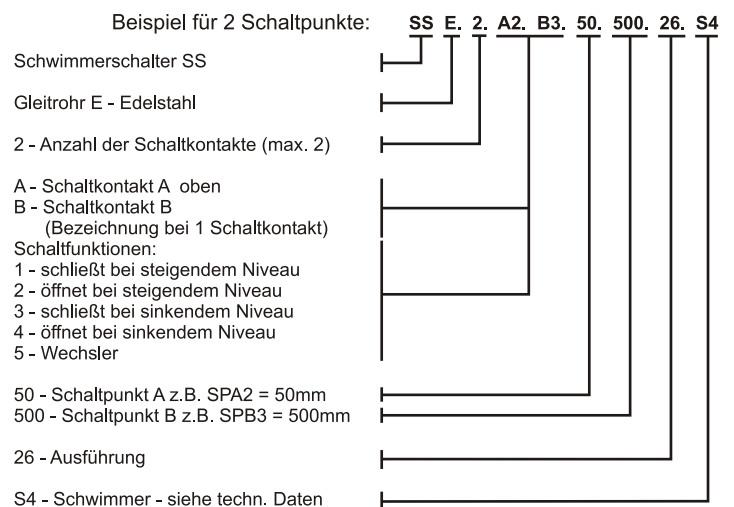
Beispiel für 2 Schaltpunkte: SS E. 2. A2. B3. 50. 500. 26. S4

Schwimmerschalter SS

Gleitrohr E - Edelstahl

2 - Anzahl der Schaltkontakte (max. 2)

A - Schaltkontakt A oben
B - Schaltkontakt B
(Bezeichnung bei 1 Schaltkontakt)
Schaltfunktionen:
1 - schließt bei steigendem Niveau
2 - öffnet bei steigendem Niveau
3 - schließt bei sinkendem Niveau
4 - öffnet bei sinkendem Niveau
5 - Wechsler

50 - Schaltpunkt A z.B. SPA2 = 50mm
500 - Schaltpunkt B z.B. SPB3 = 500mm

26 - Ausführung

S4 - Schwimmer - siehe techn. Daten